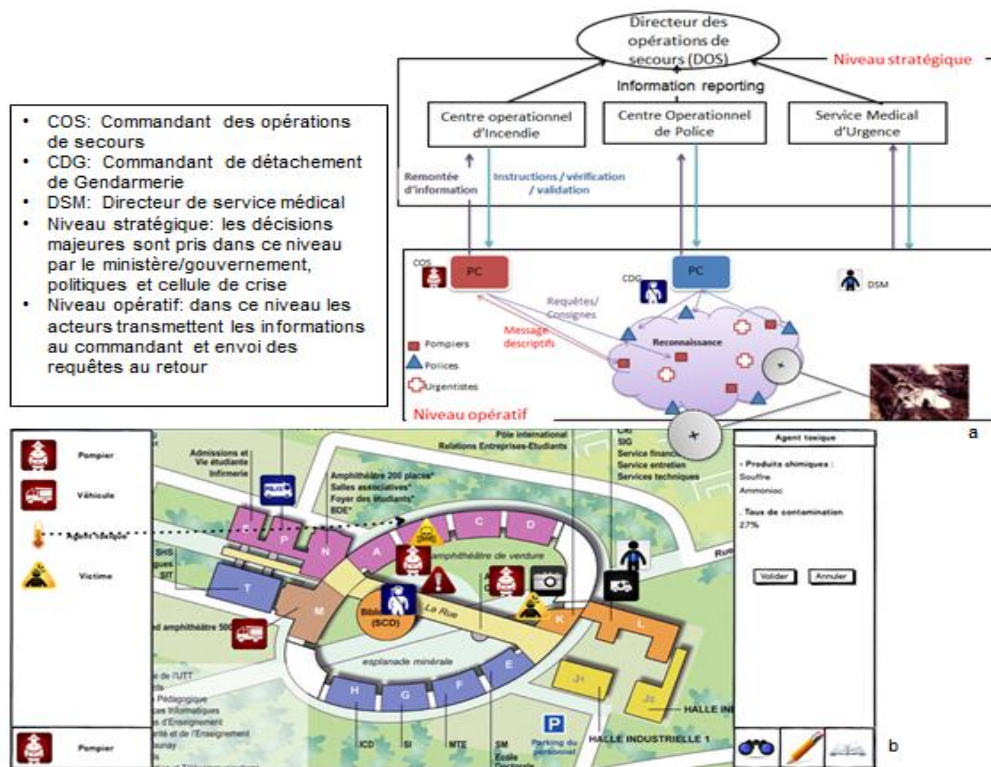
- COS: Commandant des opérations de secours
- CDG: Commandant de détachement de Gendarmerie
- DSM: Directeur de service médical
- Niveau stratégique: les décisions majeures sont pris dans ce niveau par le ministère/gouvernement, politiques et cellule de crise
- Niveau opératif: dans ce niveau les acteurs transmettent les informations au commandant et envoi des requêtes au retour

Directeur des opérations de secours (DOS)

Niveau stratégique

Information reporting

Centre operationnel d'Incendie

Centre Operationnel de Police

Service Medical d'Urgence

Remontée d'information

Instructions / vérification / validation

COS

PC

CDG

PC

DSM

Requêtes/ Consignes

Message descriptifs

Pompiers

Polices

Urgentistes

Reconnaissance

Niveau opératif

a

Pompier

Véhicule

Agent toxique

Victime

Admissions et Vie étudiante Infirmerie

Amphithéâtre 200 places* Salles associatives* Foyer des étudiants* BDE*

Pôle international Relations Entreprises-Etudiants

CRI SIG Service financ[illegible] Service entretien Services techniques

SHS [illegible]gues SIT

P N A C D

amphithéâtre de verdure

T M

Bibli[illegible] (SCD)

La Rue

K L

Rue

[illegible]nd amphithéâtre 500

esplanade minérale

H G F E

J1 J2

HALLE IN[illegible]

HALLE INDUSTRIELLE 1

ICD SI MTE SM École Doctorale

Parking du personnel

P

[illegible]e l'UTT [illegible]e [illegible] Pédagogique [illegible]es Informatiques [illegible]s d'Enseignement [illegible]rité et de l'Enseignement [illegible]aunay

Pompier

Agent toxique

- Produits chimiques : Souffre Ammoniac

. Taux de contamination 27%

Valider Annuler

b